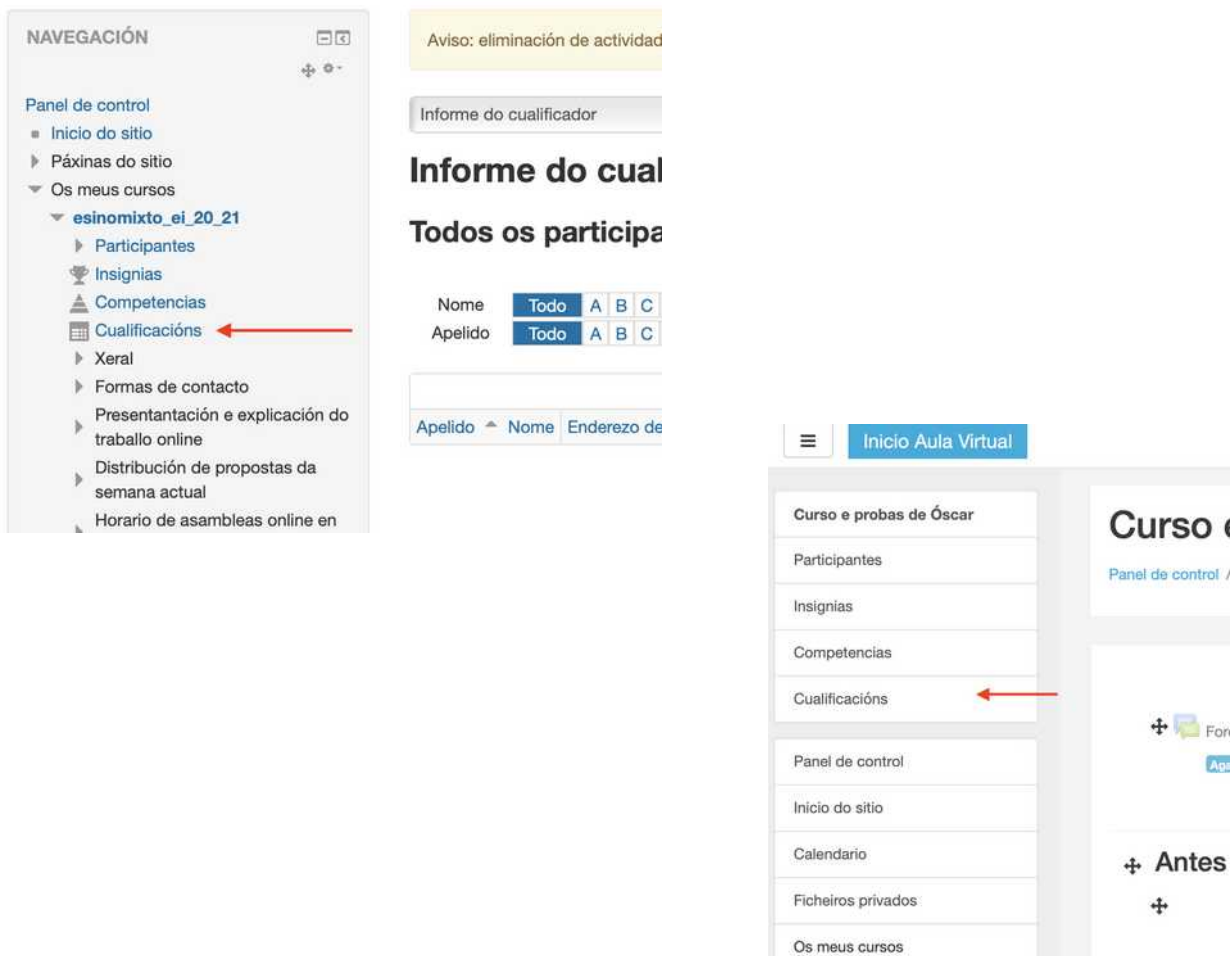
NAVEGACIÓN

Panel de control
Inicio do sitio
Páxinas do sitio
Os meus cursos
esinomixto_ei_20_21
Participantes
Insignias
Competencias
Cualificacións
Xeral
Formas de contacto
Presentantación e explicación do traballo online
Distribución de propostas da semana actual
Horario de asambleas online en

Aviso: eliminación de actividad

Informe do cualificador

Informe do cual

Todos os participa

| Nome | Todo | A | B | C |
|---|---|---|---|---|
| Apelido | Todo | A | B | C |

Apelido Nome Enderezo de

Inicio Aula Virtual

Curso e probas de Óscar
Participantes
Insignias
Competencias
Cualificacións

Panel de control
Inicio do sitio
Calendario
Ficheiros privados
Os meus cursos

Curso e

Panel de control /

Fore

Antes